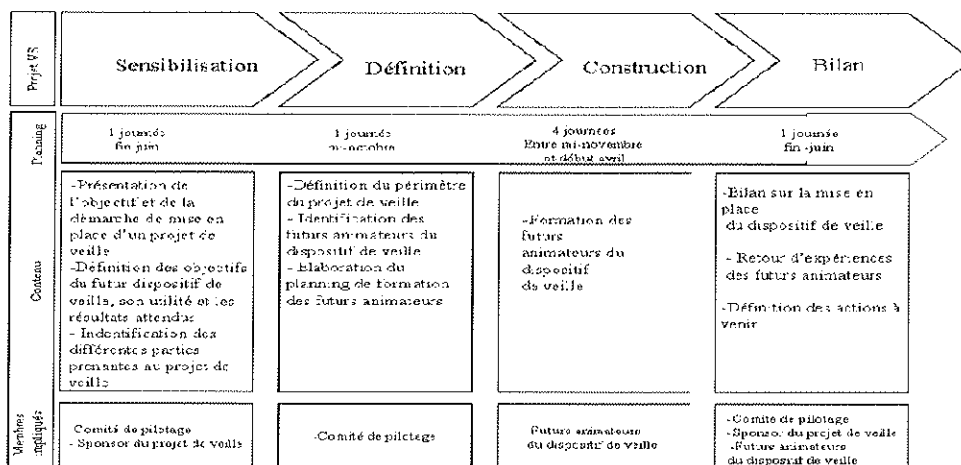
| Projet VS | Sensibilisation | Définition | Construction | Bilan |
|---|---|---|---|---|
| Planning | 1 journée fin juin | 1 journée mi-octobre | 4 journées Entre mi-novembre et début avril | 1 journée fin juin |
| Contenu | -Présentation de l'objectif et de la démarche de mise en place d'un projet de veille -Définition des objectifs du futur dispositif de veille, son utilité et les résultats attendus - Indentification des différentes parties prenantes au projet de veille | -Définition du périmètre du projet de veille - Identification des futurs animateurs du dispositif de veille - Elaboration du planning de formation des futurs animateurs | -Formation des futurs animateurs du dispositif de veille | -Bilan sur la mise en place du dispositif de veille - Retour d'expériences des futurs animateurs -Définition des actions à venir |
| Membres impliqués | Comité de pilotage - Sponsor du projet de veille | -Comité de pilotage | Futurs animateurs du dispositif de veille | -Comité de pilotage -Sponsor du projet de veille -Futurs animateurs du dispositif de veille |